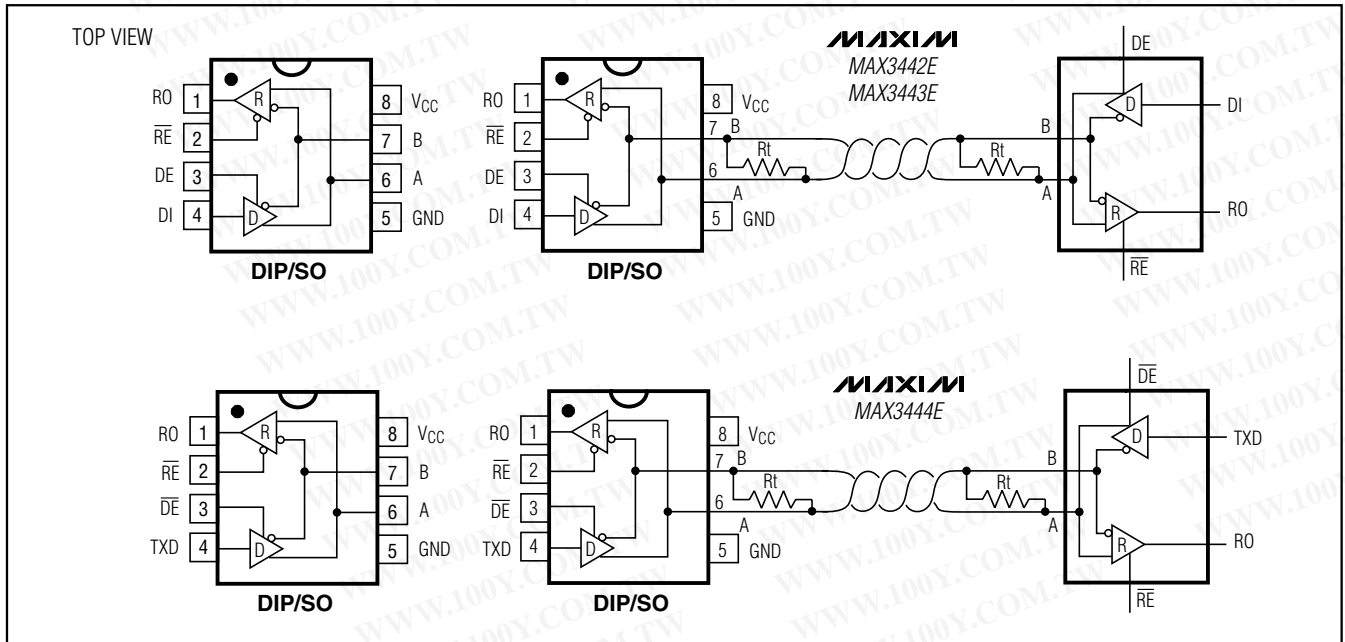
TOP VIEW

RO 1
$\overline{RE}$ 2
DE 3
DI 4
R
D
8 $V_{CC}$
7 B
6 A
5 GND
DIP/SO

RO 1
$\overline{RE}$ 2
DE 3
DI 4
R
D
8 $V_{CC}$
7 B
6 A
5 GND
DIP/SO

MAXIM
MAX3442E
MAX3443E

B
Rt
A
Rt
B
A
DE
D
DI
R
RO
$\overline{RE}$

RO 1
$\overline{RE}$ 2
$\overline{DE}$ 3
TXD 4
R
D
8 $V_{CC}$
7 B
6 A
5 GND
DIP/SO

RO 1
$\overline{RE}$ 2
$\overline{DE}$ 3
TXD 4
R
D
8 $V_{CC}$
7 B
6 A
5 GND
DIP/SO

MAXIM
MAX3444E

B
Rt
A
Rt
B
A
$\overline{DE}$
D
TXD
R
RO
$\overline{RE}$

WWW.100Y.COM.TW